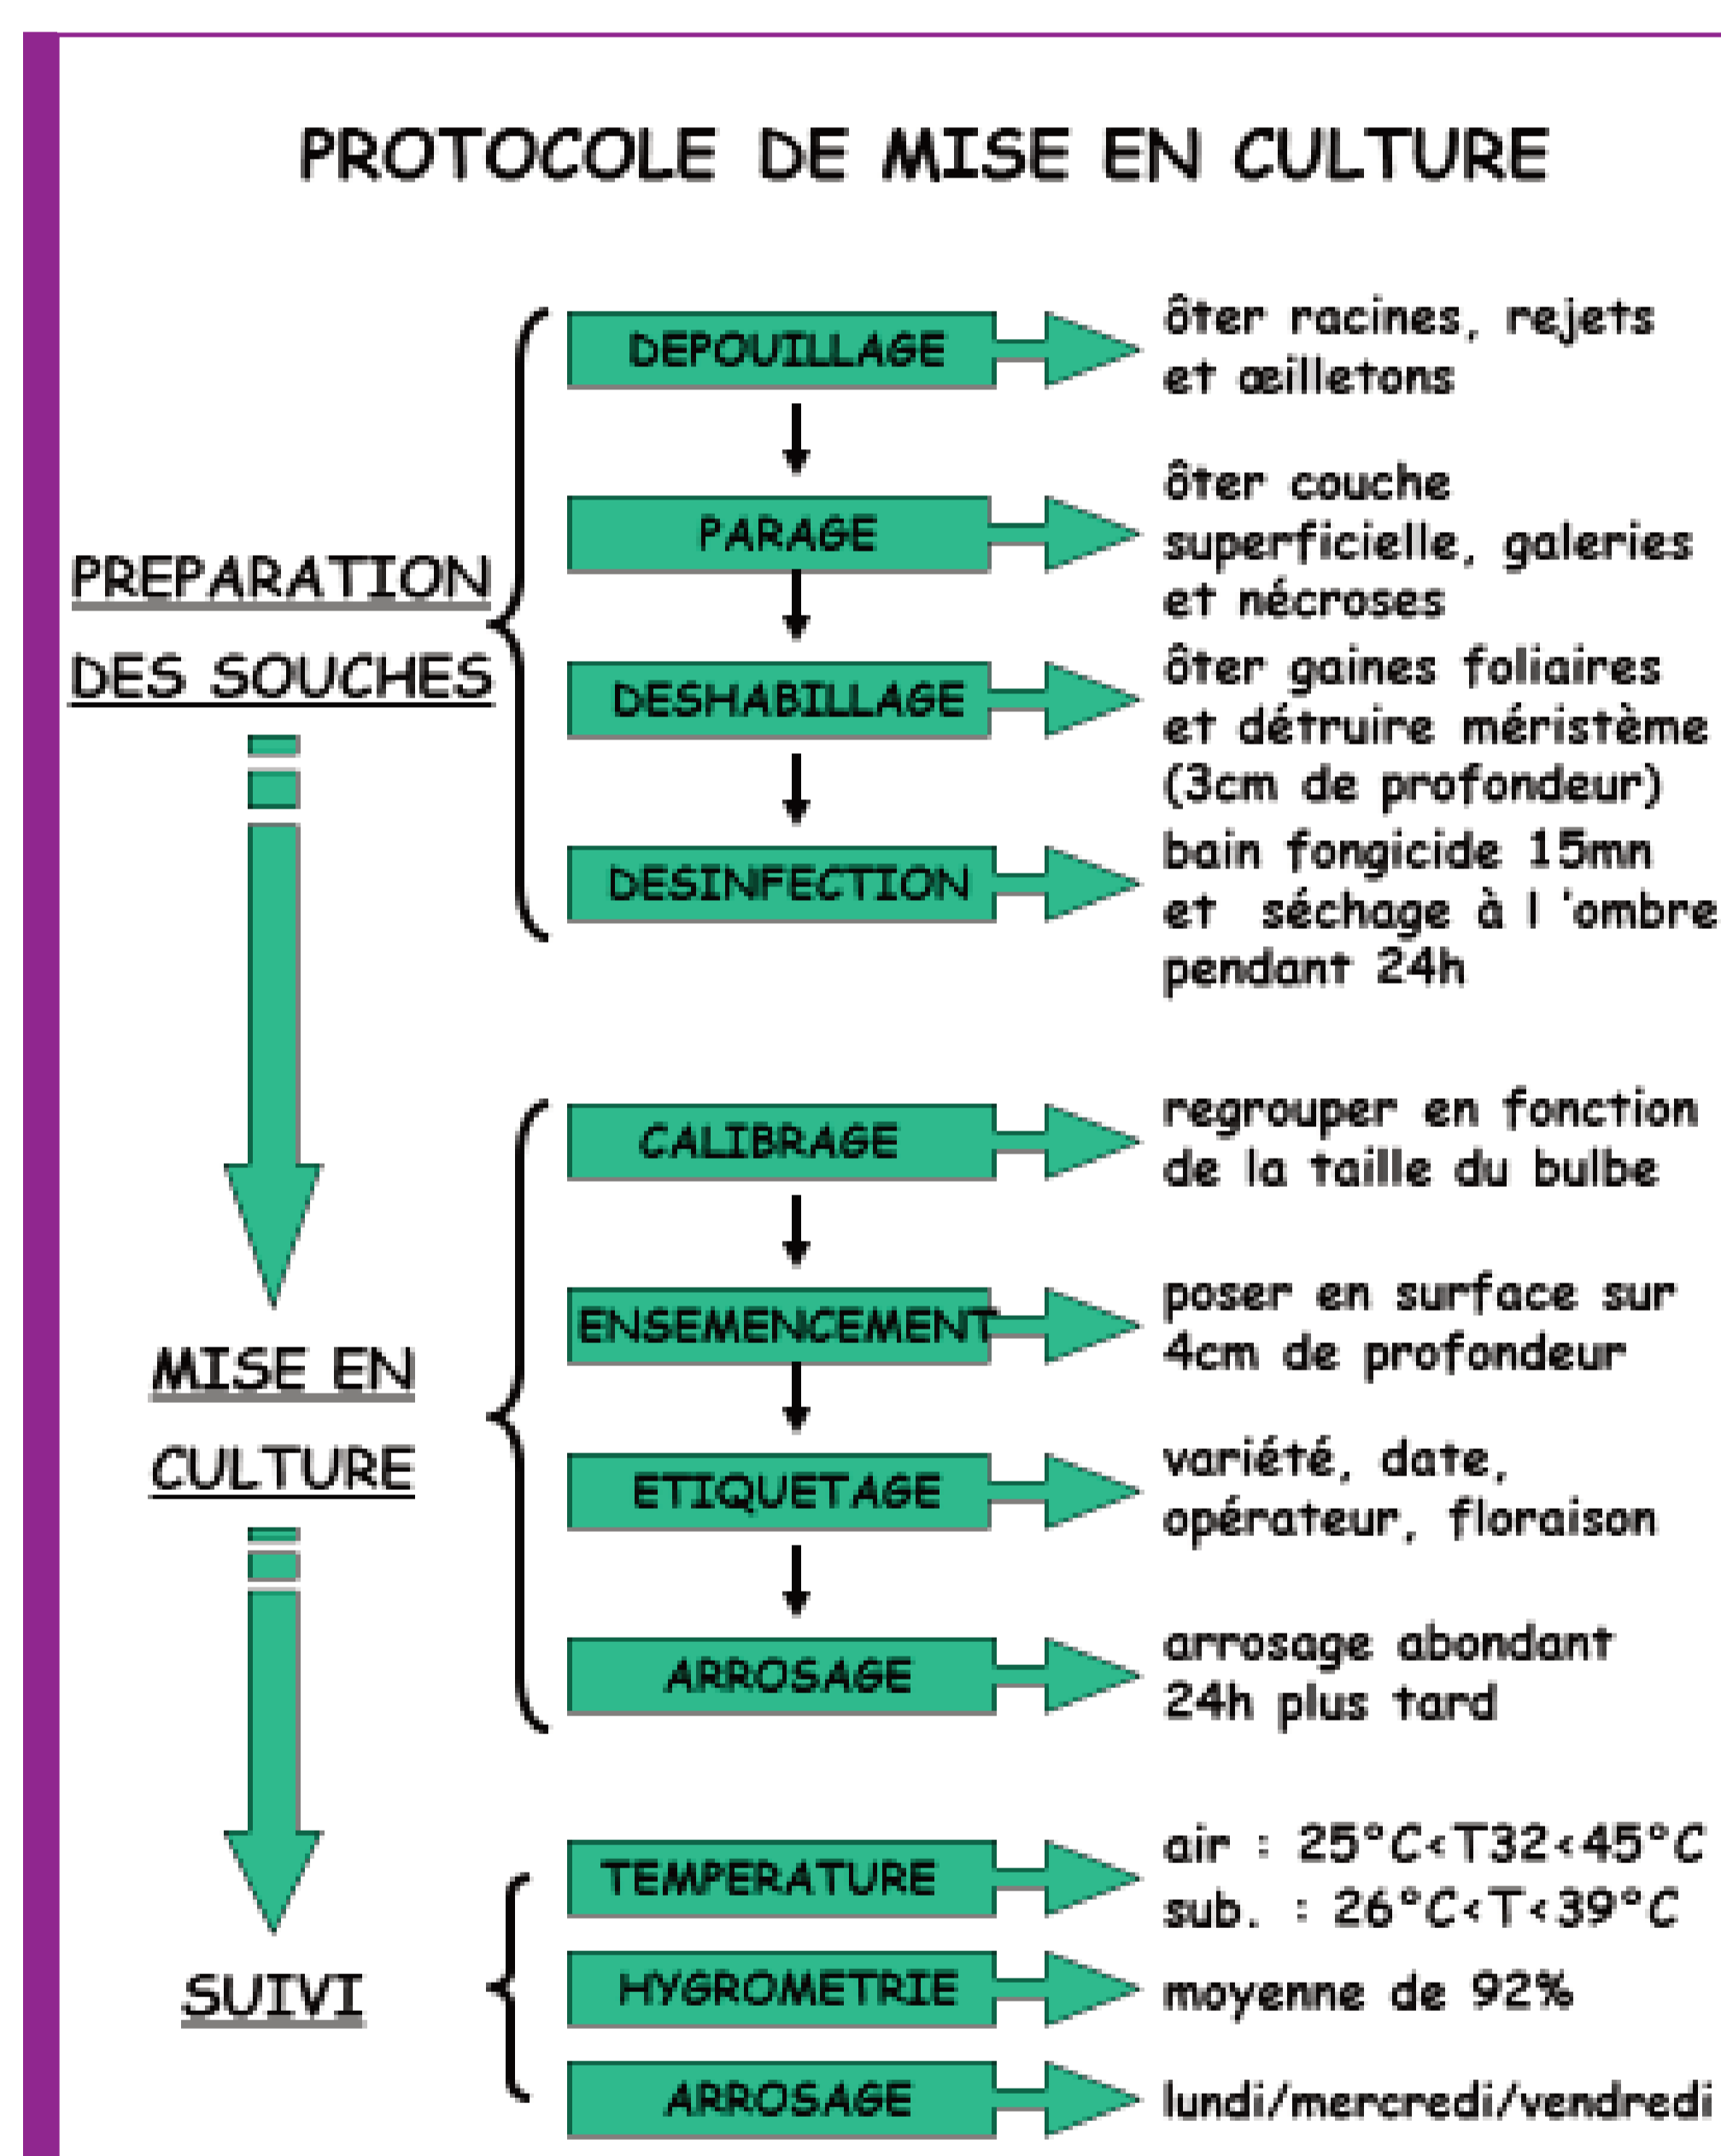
PROTOCOLE DE MISE EN CULTURE

PREPARATION DES SOUCHES

DEPOUILLAGE
ôter racines, rejets et œilletons

PARAGE
ôter couche superficielle, galeries et nécroses

DESHABILLAGE
ôter gaines foliaires et détruire méristème (3cm de profondeur)

DESINFECTION
bain fongicide 15mn et séchage à l 'ombre pendant 24h

MISE EN CULTURE

CALIBRAGE
regrouper en fonction de la taille du bulbe

ENSEMENCEMENT
poser en surface sur 4cm de profondeur

ETIQUETAGE
variété, date, opérateur, floraison

ARROSAGE
arrosage abondant 24h plus tard

SUIVI

TEMPERATURE
air : 25°C<T32<45°C
sub. : 26°C<T<39°C

HYGROMETRIE
moyenne de 92%

ARROSAGE
lundi/mercredi/vendredi